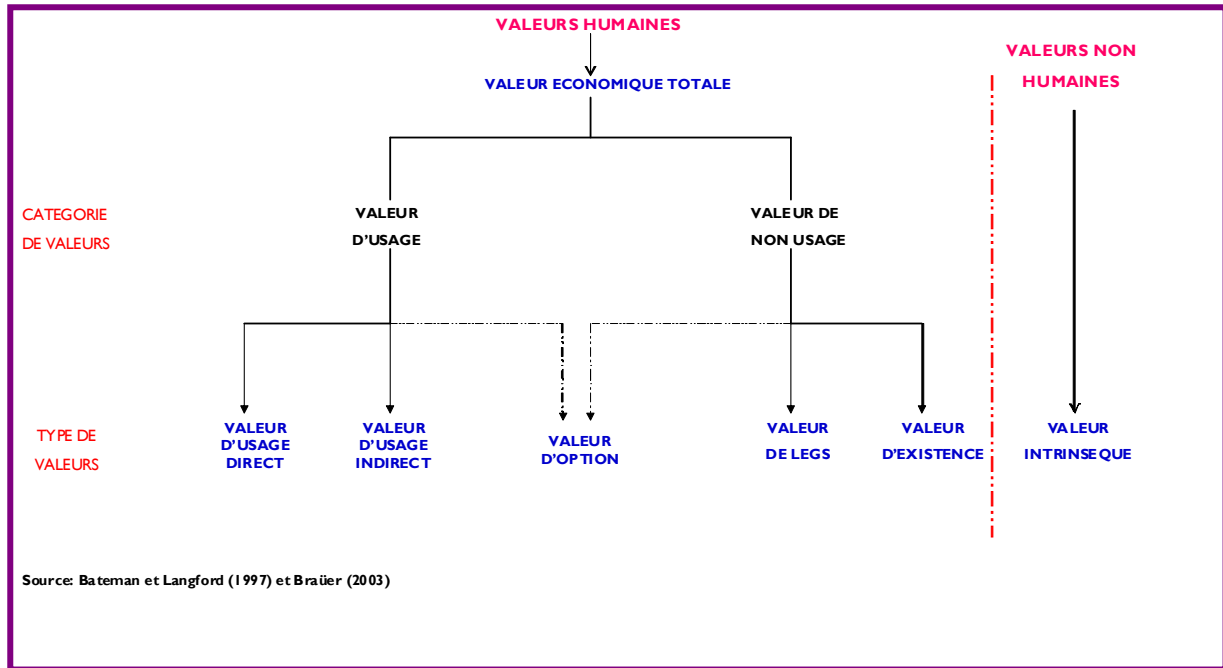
VALEURS HUMAINES

VALEUR ECONOMIQUE TOTALE

VALEURS NON HUMAINES

CATEGORIE DE VALEURS

VALEUR D'USAGE

VALEUR DE NON USAGE

TYPE DE VALEURS

VALEUR D'USAGE DIRECT

VALEUR D'USAGE INDIRECT

VALEUR D'OPTION

VALEUR DE LEGS

VALEUR D'EXISTENCE

VALEUR INTRINSEQUE

Source: Bateman et Langford (1997) et Braüer (2003)